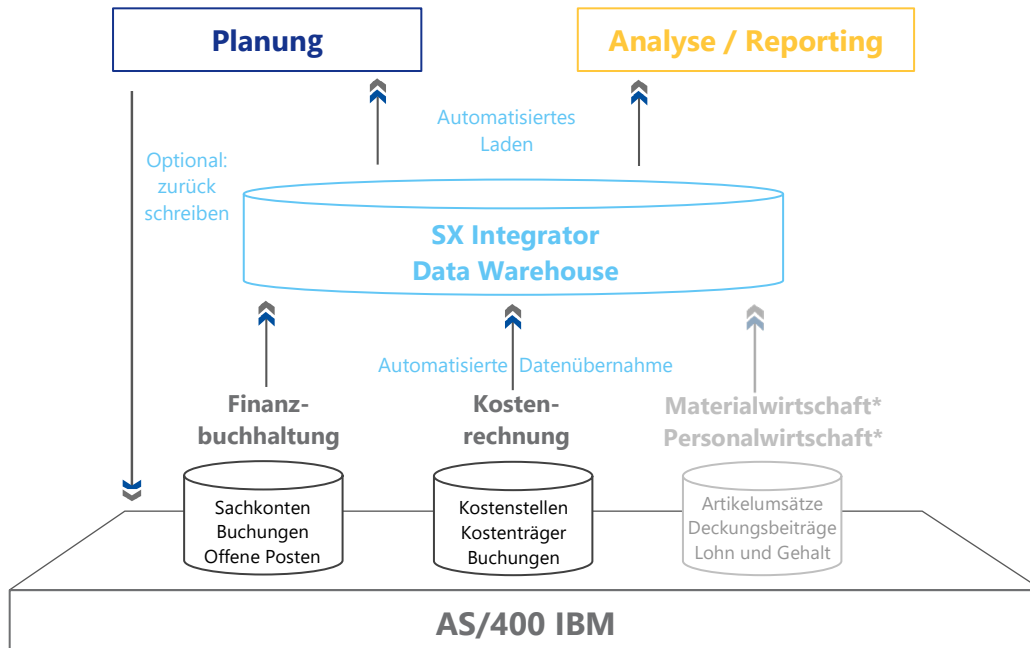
Planung

Analyse / Reporting

Automatisiertes Laden

Optional: zurück schreiben

SX Integrator
Data Warehouse

Automatisierte Datenübernahme

Finanzbuchhaltung

Kostenrechnung

Materialwirtschaft*
Personalwirtschaft*

Sachkonten
Buchungen
Offene Posten

Kostenstellen
Kostenträger
Buchungen

Artikelumsätze
Deckungsbeiträge
Lohn und Gehalt

AS/400 IBM